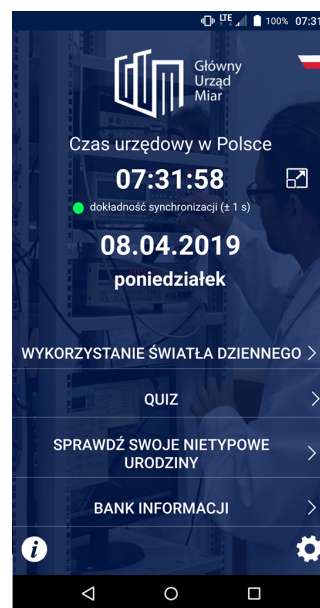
LTE 100% 07:31

Główny Urząd Miar

Czas urzędowy w Polsce

07:31:58

dokładność synchronizacji (± 1 s)

08.04.2019

poniedziałek

WYKORZYSTANIE ŚWIATŁA DZIENNEGO

QUIZ

SPRAWDŹ SWOJE NIETYPOWE URODZINY

BANK INFORMACJI